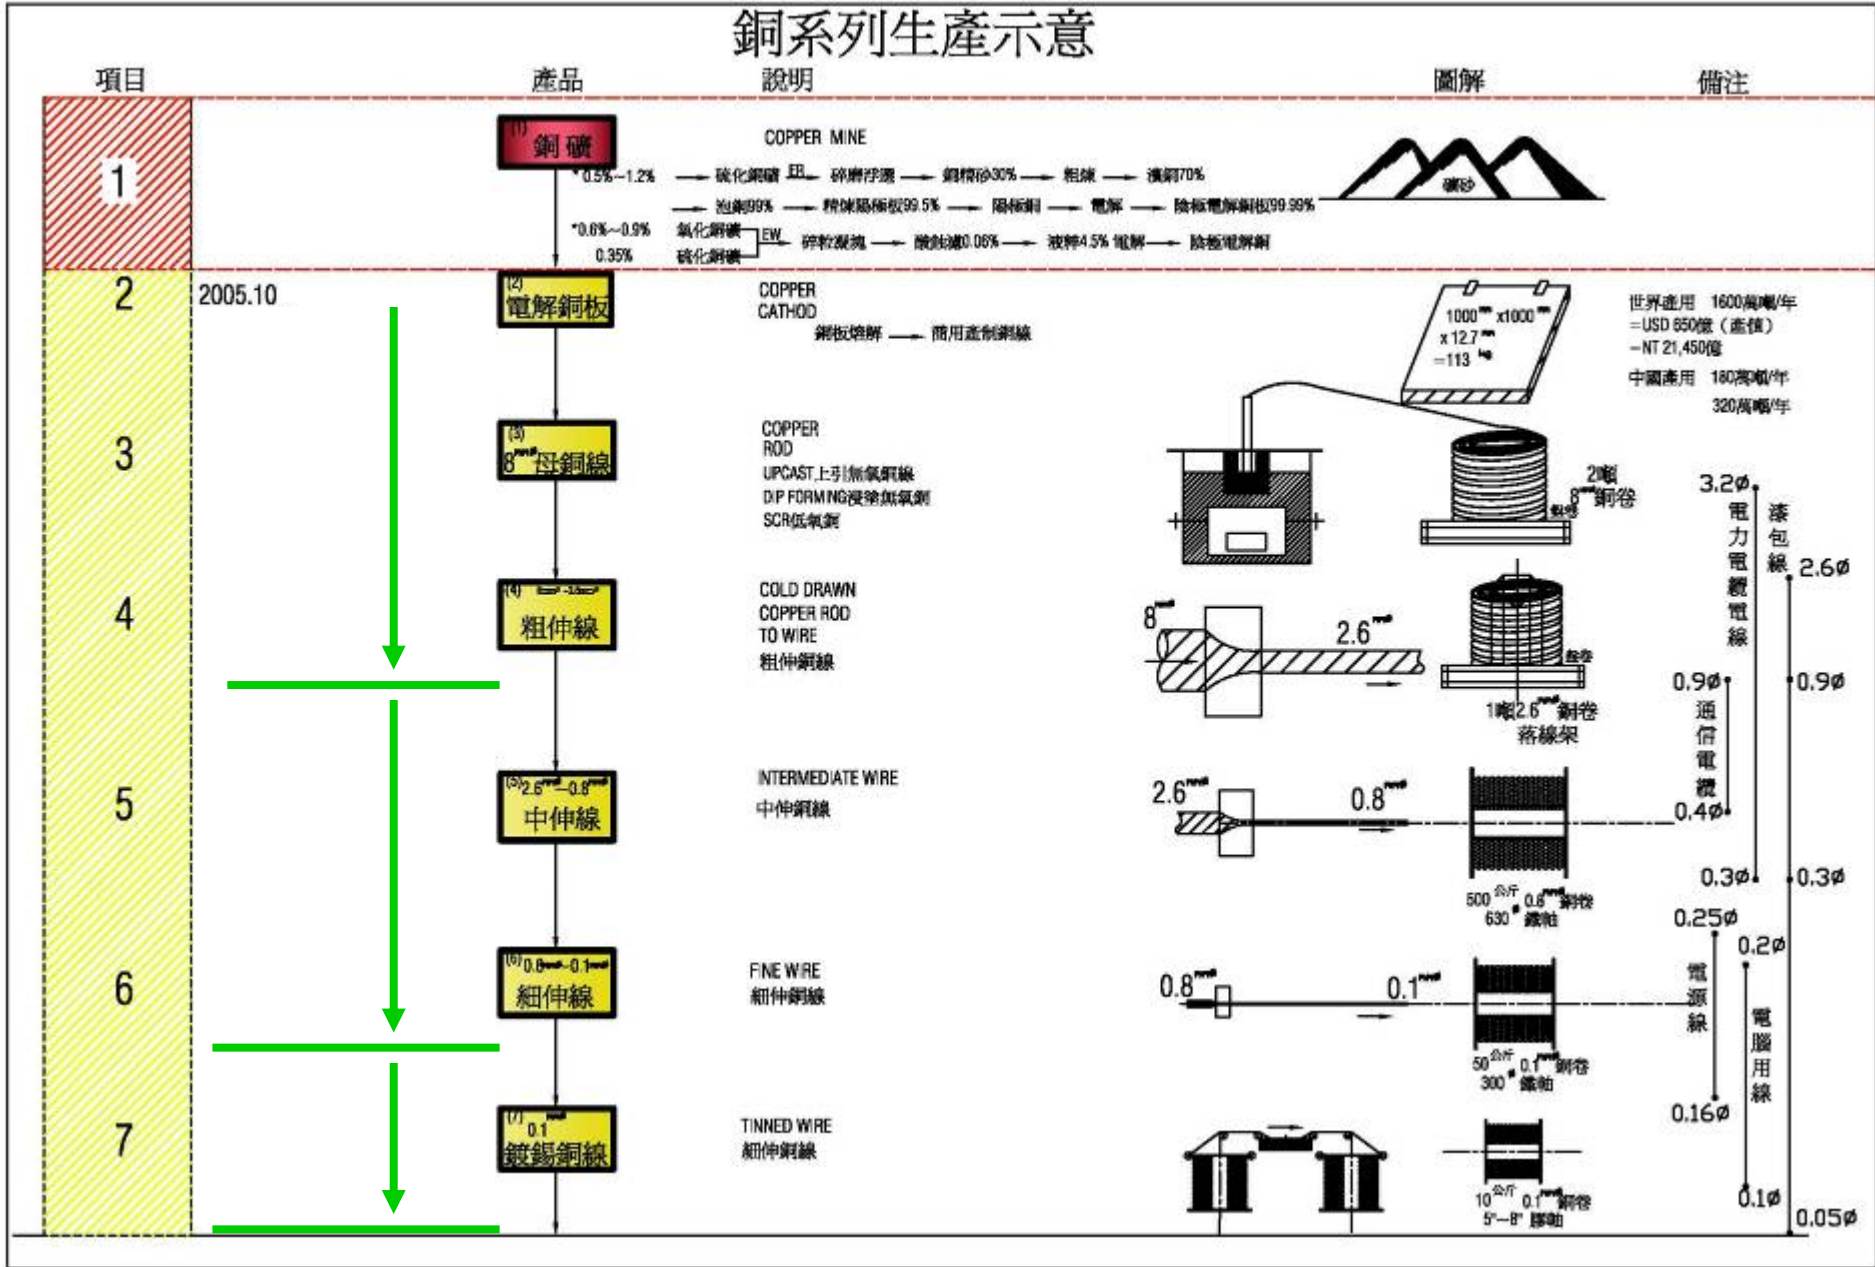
銅系列生產示意

項目 產品 說明 圖解 備注

1

(1) 銅礦

COPPER MINE

*0.5%~1.2% 硫化銅礦 FR 碎磨浮選 銅精砂30% 粗煉 濃銅70%

泡銅99% 精煉陽極板99.5% 陽極銅 電解 陰極電解銅板99.99%

*0.6%~0.9% 0.35% 氧化銅礦 硫化銅礦 EW 碎粒浸池 酸銅液0.06% 液銅4.5% 電解 陰極電解銅

銅砂

2 2005.10

(2) 電解銅板

COPPER CATHOD

銅板熔解 商用產製銅線

1000mm x1000mm x12.7mm =113kg

世界產用 1600萬噸/年 =USD 650億(產值) =NT 21,450億

中國產用 180萬噸/年 320萬噸/年

3

(3) 8mm母銅線

COPPER ROD UPCAST上引無氧銅線 DIP FORMING浸塗無氧銅 SCR低氧銅

2噸 8mm銅卷 棧板

3.2ø 電力電纜電線 漆包線 2.6ø

4

(4) 粗伸線

COLD DRAWN COPPER ROD TO WIRE 粗伸銅線

8mm 2.6mm 棧卷 1噸2.6mm銅卷 落線架

0.9ø 通信電纜 0.9ø

5

(5) 2.6mm~0.8mm 中伸線

INTERMEDIATE WIRE 中伸銅線

2.6mm 0.8mm

500公斤 630ø 0.8mm銅卷 鐵軸

0.4ø 0.3ø 0.3ø 0.25ø 0.2ø

6

(6) 0.8mm~0.1mm 細伸線

FINE WIRE 細伸銅線

0.8mm 0.1mm

50公斤 300ø 0.1mm銅卷 鐵軸

電源線 電腦用線

7

(7) 0.1mm 鍍錫銅線

TINNED WIRE 細伸銅線

10公斤 5"~8" 0.1mm銅卷 膠軸

0.16ø 0.1ø 0.05ø